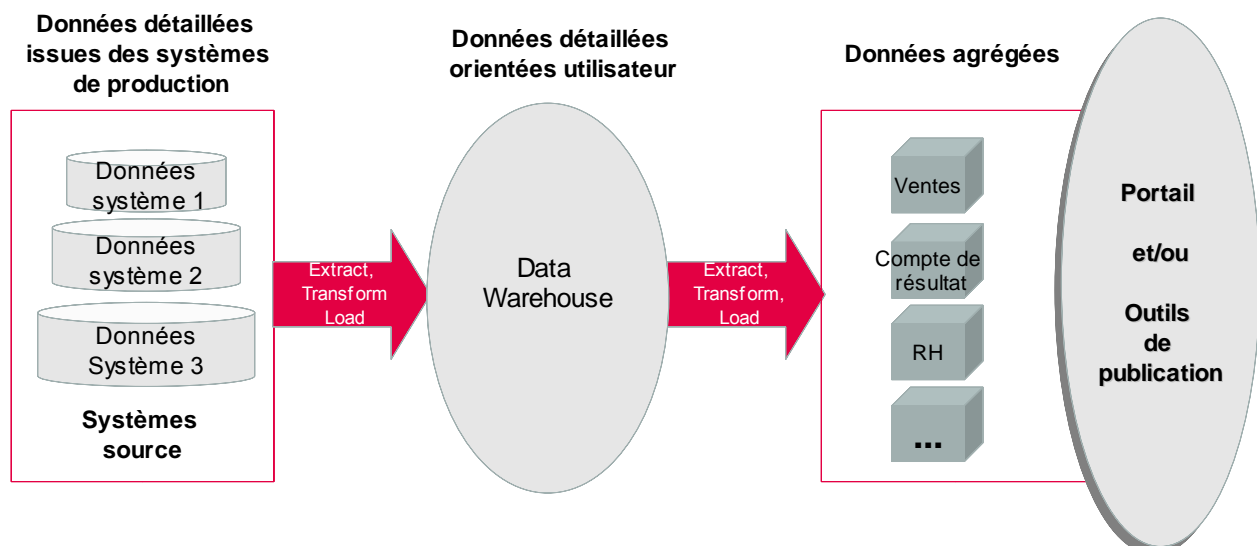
Données détaillées issues des systèmes de production

Données détaillées orientées utilisateur

Données agrégées

Données système 1

Données système 2

Données Système 3

Systèmes source

Extract, Transform Load

Data Warehouse

Extract, Transform, Load

Ventes

Compte de résultat

RH

...

Portail

et/ou

Outils de publication